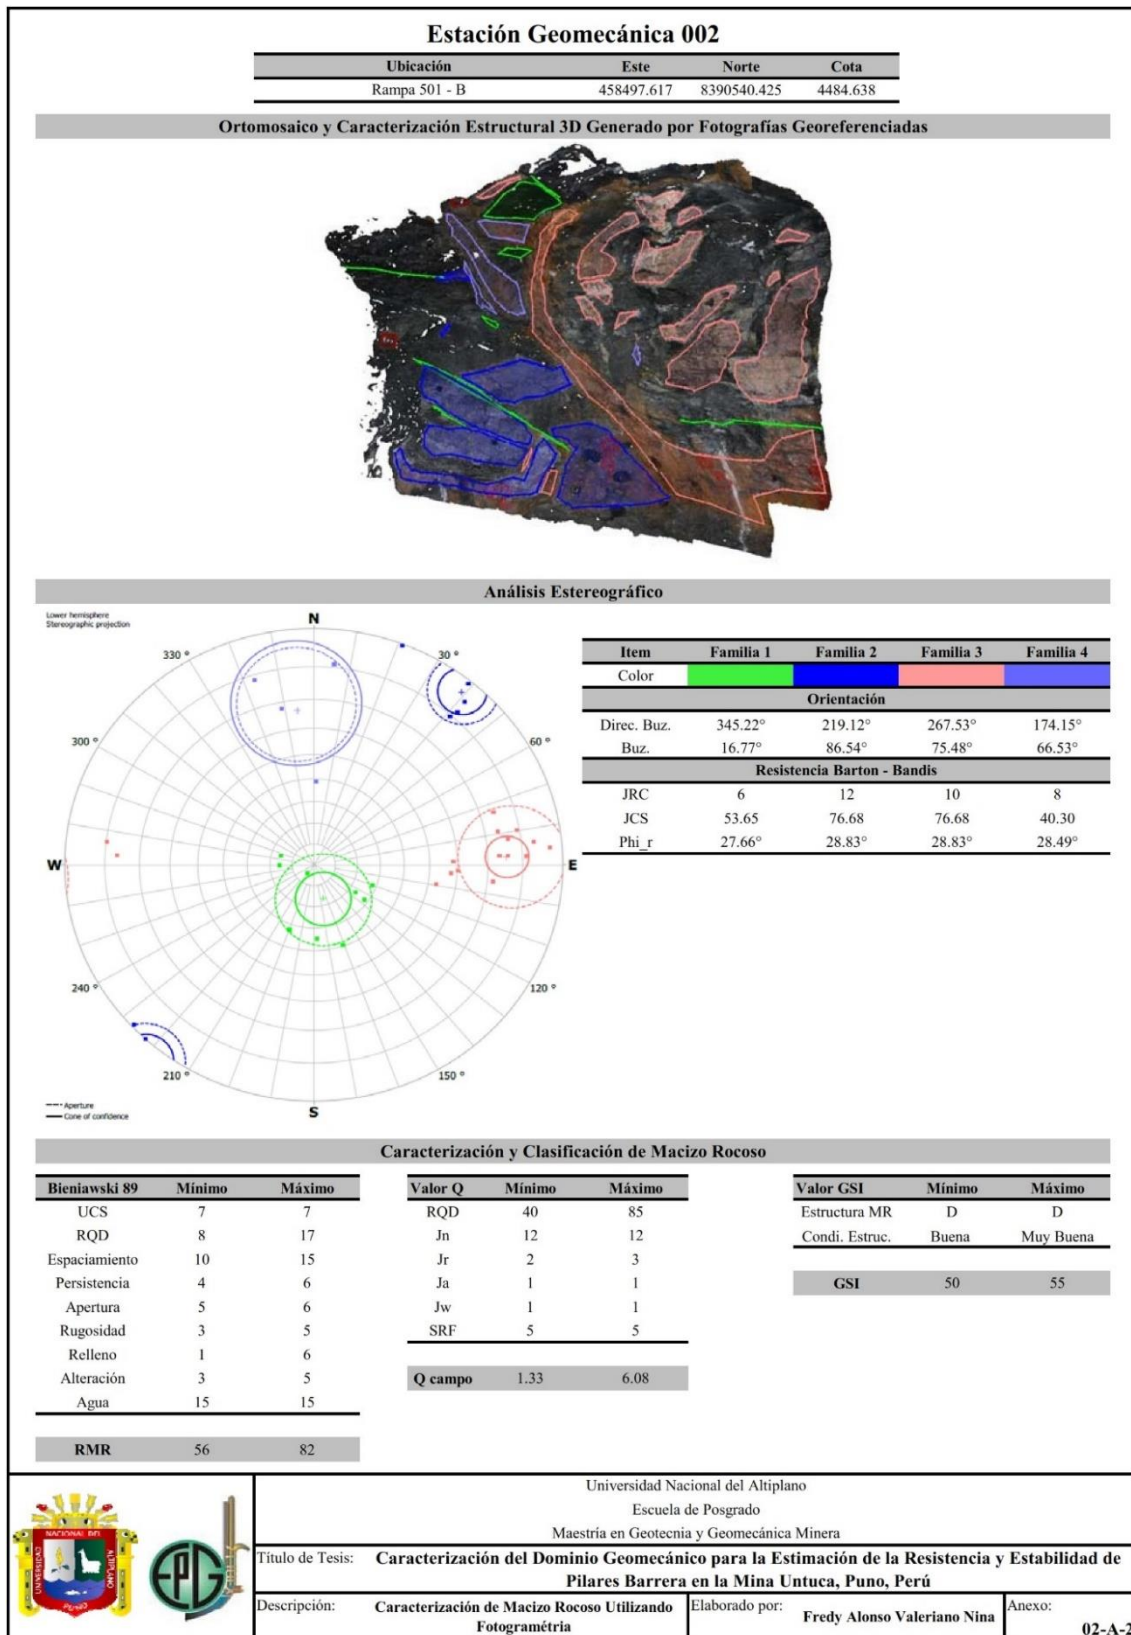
Estación Geomecánica 002

| Ubicación | Este | Norte | Cota |
|---|---|---|---|
| Rampa 501 - B | 458497.617 | 8390540.425 | 4484.638 |

Ortomosaico y Caracterización Estructural 3D Generado por Fotografías Georeferenciadas

Análisis Estereográfico

Lower hemisphere
Stereographic projection

N
330 °
30 °
300 °
60 °
W
E
240 °
120 °
210 °
150 °
S

Aperture
Cone of confidence

| Item | Familia 1 | Familia 2 | Familia 3 | Familia 4 |
|---|---|---|---|---|
| Color | | | | |
| Orientación | | | | |
| Direc. Buz. | 345.22° | 219.12° | 267.53° | 174.15° |
| Buz. | 16.77° | 86.54° | 75.48° | 66.53° |
| Resistencia Barton - Bandis | | | | |
| JRC | 6 | 12 | 10 | 8 |
| JCS | 53.65 | 76.68 | 76.68 | 40.30 |
| Phi_r | 27.66° | 28.83° | 28.83° | 28.49° |

Caracterización y Clasificación de Macizo Rocoso

| Bieniawski 89 | Mínimo | Máximo |
|---|---|---|
| UCS | 7 | 7 |
| RQD | 8 | 17 |
| Espaciamiento | 10 | 15 |
| Persistencia | 4 | 6 |
| Apertura | 5 | 6 |
| Rugosidad | 3 | 5 |
| Relleno | 1 | 6 |
| Alteración | 3 | 5 |
| Agua | 15 | 15 |
| RMR | 56 | 82 |

| Valor Q | Mínimo | Máximo |
|---|---|---|
| RQD | 40 | 85 |
| Jn | 12 | 12 |
| Jr | 2 | 3 |
| Ja | 1 | 1 |
| Jw | 1 | 1 |
| SRF | 5 | 5 |
| Q campo | 1.33 | 6.08 |

| Valor GSI | Mínimo | Máximo |
|---|---|---|
| Estructura MR | D | D |
| Condi. Estruc. | Buena | Muy Buena |
| GSI | 50 | 55 |

Universidad Nacional del Altiplano
Escuela de Posgrado
Maestría en Geotecnia y Geomecánica Minera
Título de Tesis: Caracterización del Dominio Geomecánico para la Estimación de la Resistencia y Estabilidad de Pilares Barrera en la Mina Untuca, Puno, Perú
Descripción: Caracterización de Macizo Rocoso Utilizando Fotogramétria
Elaborado por: Fredy Alonso Valeriano Nina
Anexo: 02-A-2